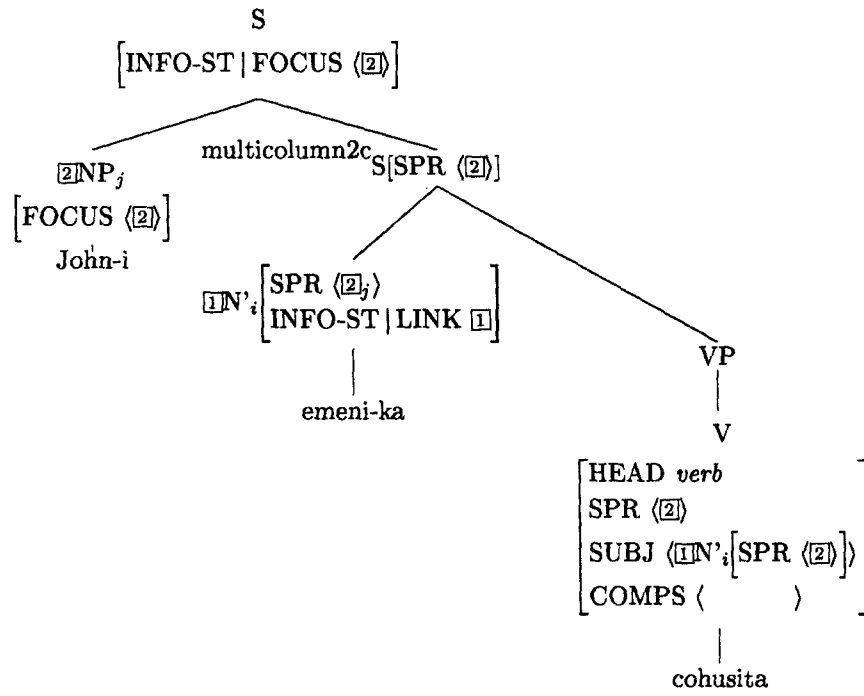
S

$\left[\text{INFO-ST} \mid \text{FOCUS } \langle \boxed{2} \rangle\right]$

$\boxed{2}\text{NP}_j$

$\left[\text{FOCUS } \langle \boxed{2} \rangle\right]$

John-i

multicolumn2c S[SPR $\langle \boxed{2} \rangle$]

$\boxed{1}\text{N'}_i \begin{bmatrix} \text{SPR } \langle \boxed{2}_j \rangle \\ \text{INFO-ST} \mid \text{LINK } \boxed{1} \end{bmatrix}$

emeni-ka

VP

V

$\begin{bmatrix} \text{HEAD } \textit{verb} \\ \text{SPR } \langle \boxed{2} \rangle \\ \text{SUBJ } \langle \boxed{1}\text{N'}_i \left[\text{SPR } \langle \boxed{2} \rangle\right] \rangle \\ \text{COMPS } \langle \quad \rangle \end{bmatrix}$

cohusita